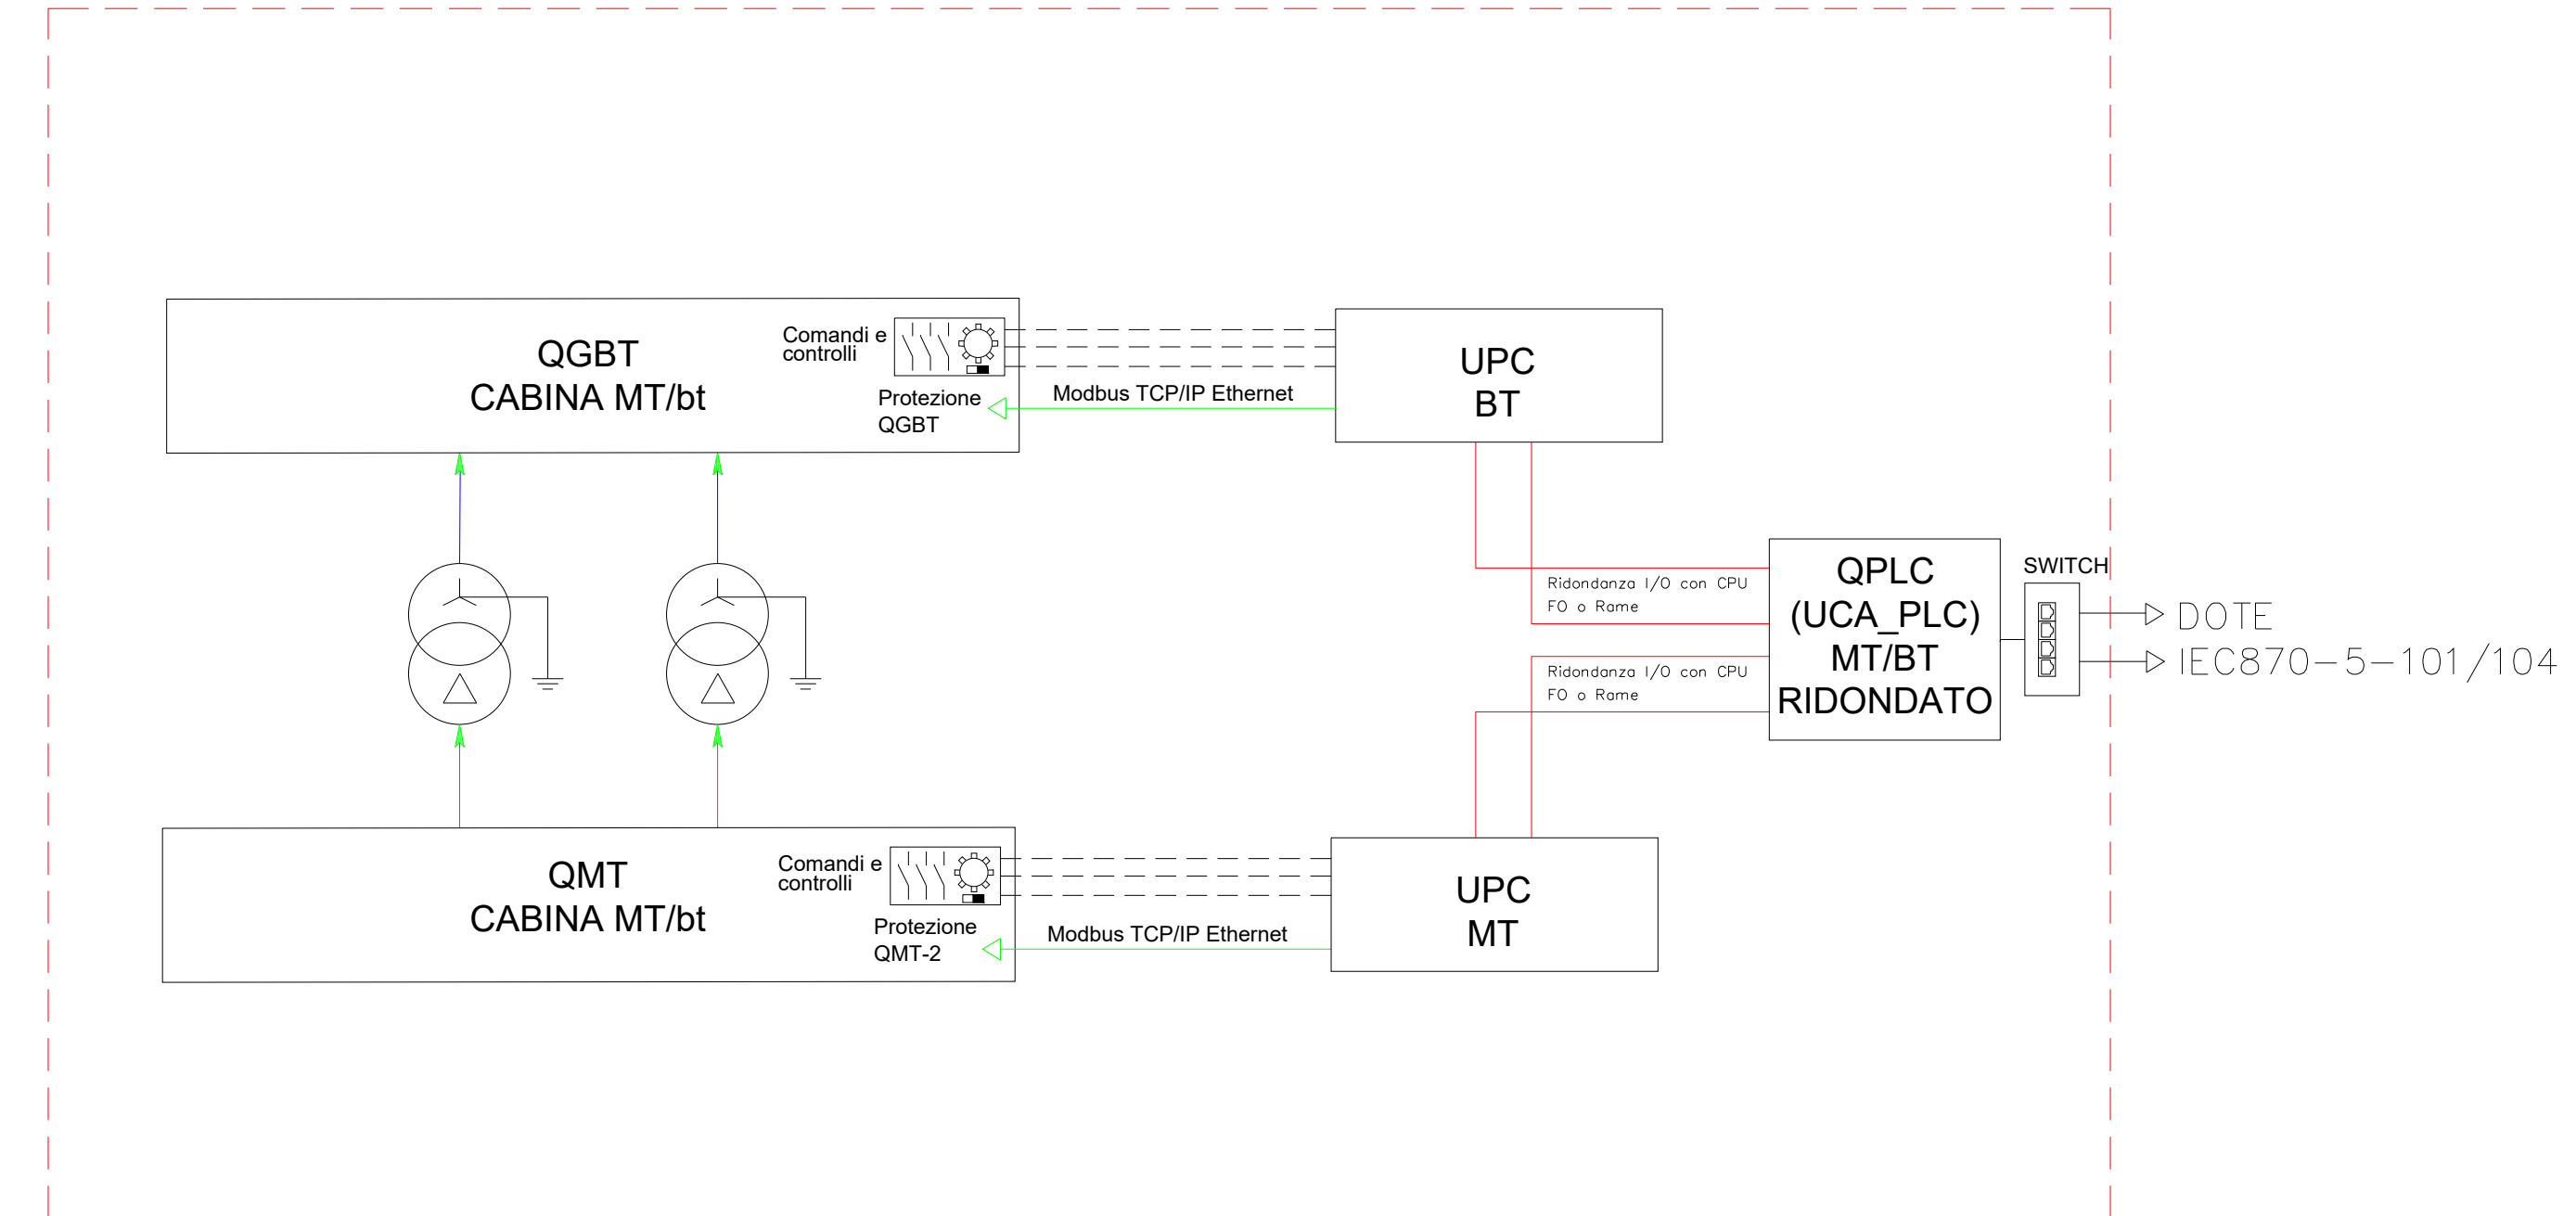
QGBT
CABINA MT/bt

Comandi e controlli

Protezione QGBT

Modbus TCP/IP Ethernet

UPC
BT

Ridondanza I/O con CPU
FO o Rame

QPLC
(UCA_PLC)
MT/BT
RIDONDATO

SWITCH

DOTE
IEC870-5-101/104

Ridondanza I/O con CPU
FO o Rame

QMT
CABINA MT/bt

Comandi e controlli

Protezione QMT-2

Modbus TCP/IP Ethernet

UPC
MT